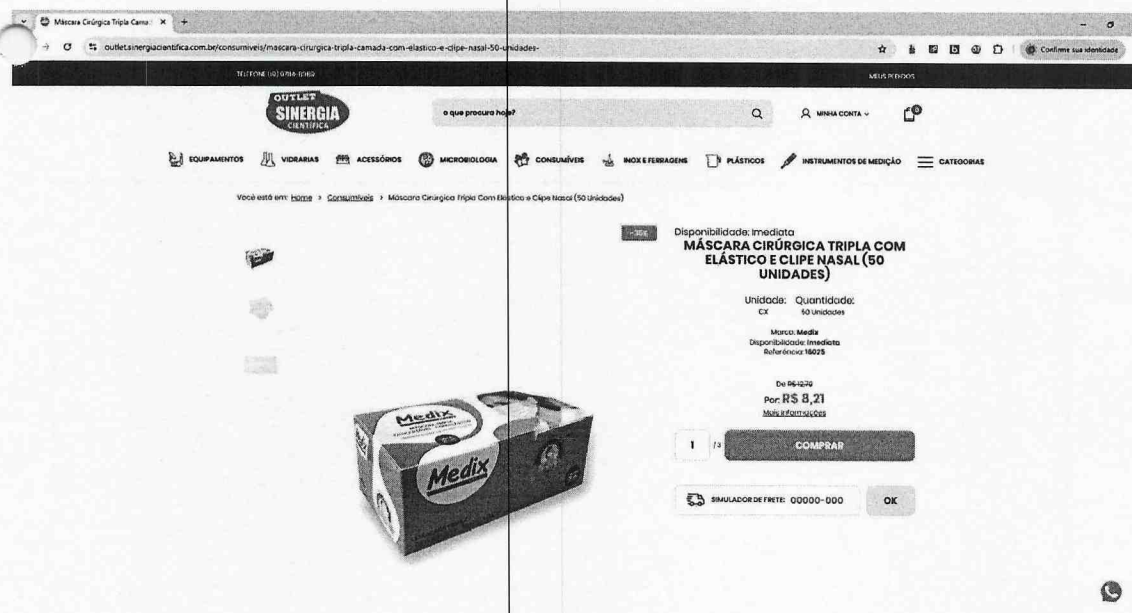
Máscara Cirúrgica Tripla Cama ×
outlet.sinergiacientifica.com.br/consumiveis/mascara-cirurgica-tripla-camada-com-elastico-e-clipe-nasal-50-unidades-
Confirme sua identidade

TELEFONE (16) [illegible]
MEUS PEDIDOS

OUTLET SINERGIA CIENTÍFICA
o que procura hoje?
MINHA CONTA
0

EQUIPAMENTOS VIDRARIAS ACESSÓRIOS MICROBIOLOGIA CONSUMÍVEIS INOX E FERRAGENS PLÁSTICOS INSTRUMENTOS DE MEDIÇÃO CATEGORIAS

Você está em: Home > Consumíveis > Máscara Cirúrgica Tripla Com Elástico e Clipe Nasal (50 Unidades)

-35%

Disponibilidade: Imediata
MÁSCARA CIRÚRGICA TRIPLA COM ELÁSTICO E CLIPE NASAL (50 UNIDADES)

Unidade: CX
Quantidade: 50 Unidades

Marca: Medix
Disponibilidade: Imediata
Referência: 16025

De R$ 12,70
Por: R$ 8,21
Mais informações

1 /3 COMPRAR

SIMULADOR DE FRETE: 00000-000 OK

Medix
Medix